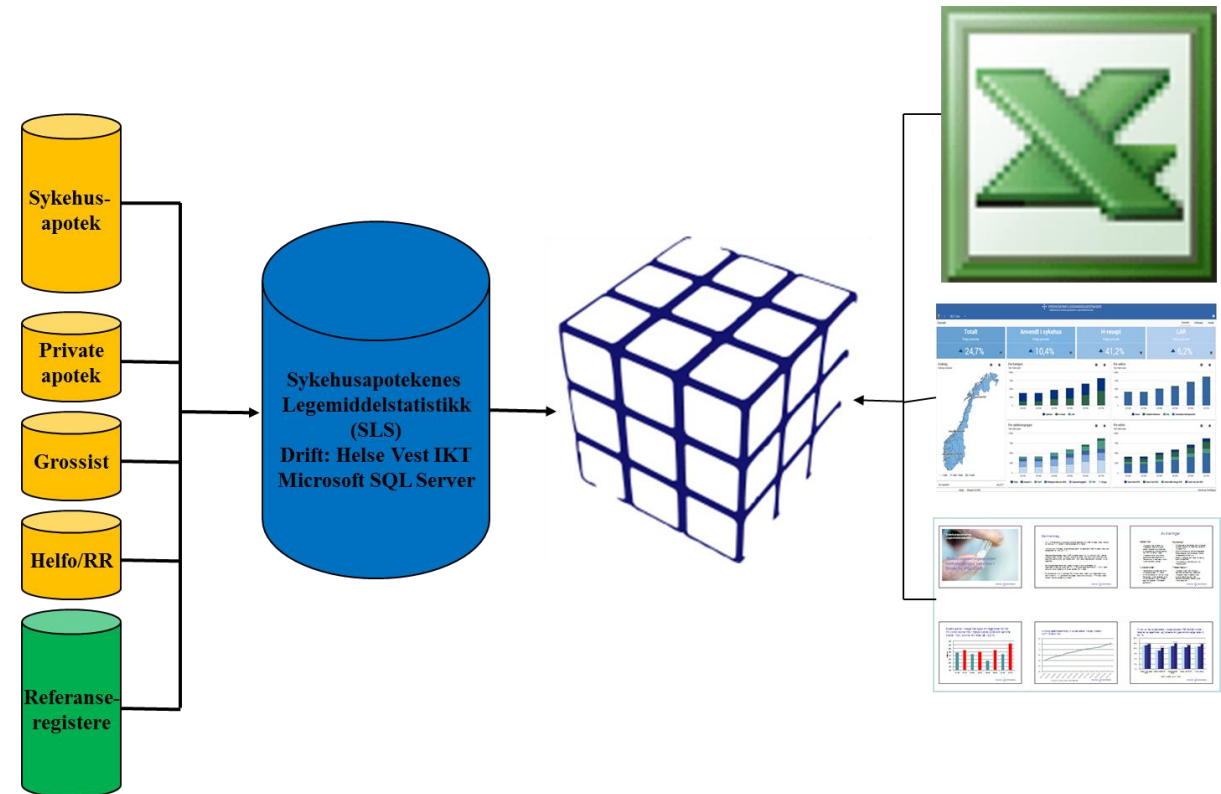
Sykehus-apotek

Private apotek

Grossist

Helfo/RR

Referanse-registere

Sykehusapotekenes Legemiddelstatistikk (SLS)
Drift: Helse Vest IKT
Microsoft SQL Server

Totalt
24,7%

Anvendt i sykehus
10,4%

H-resept
41,2%

LAR
6,2%

Oppsummering

Anbefalinger